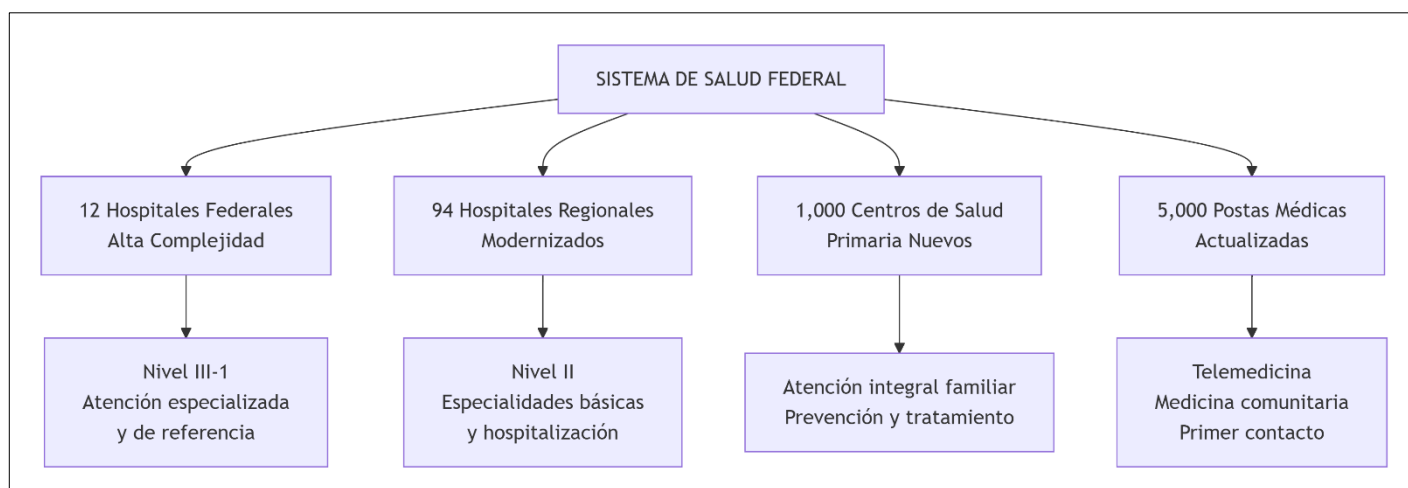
SISTEMA DE SALUD FEDERAL

12 Hospitales Federales
Alta Complejidad

94 Hospitales Regionales
Modernizados

1,000 Centros de Salud
Primaria Nuevos

5,000 Postas Médicas
Actualizadas

Nivel III-1
Atención especializada
y de referencia

Nivel II
Especialidades básicas
y hospitalización

Atención integral familiar
Prevención y tratamiento

Telemedicina
Medicina comunitaria
Primer contacto